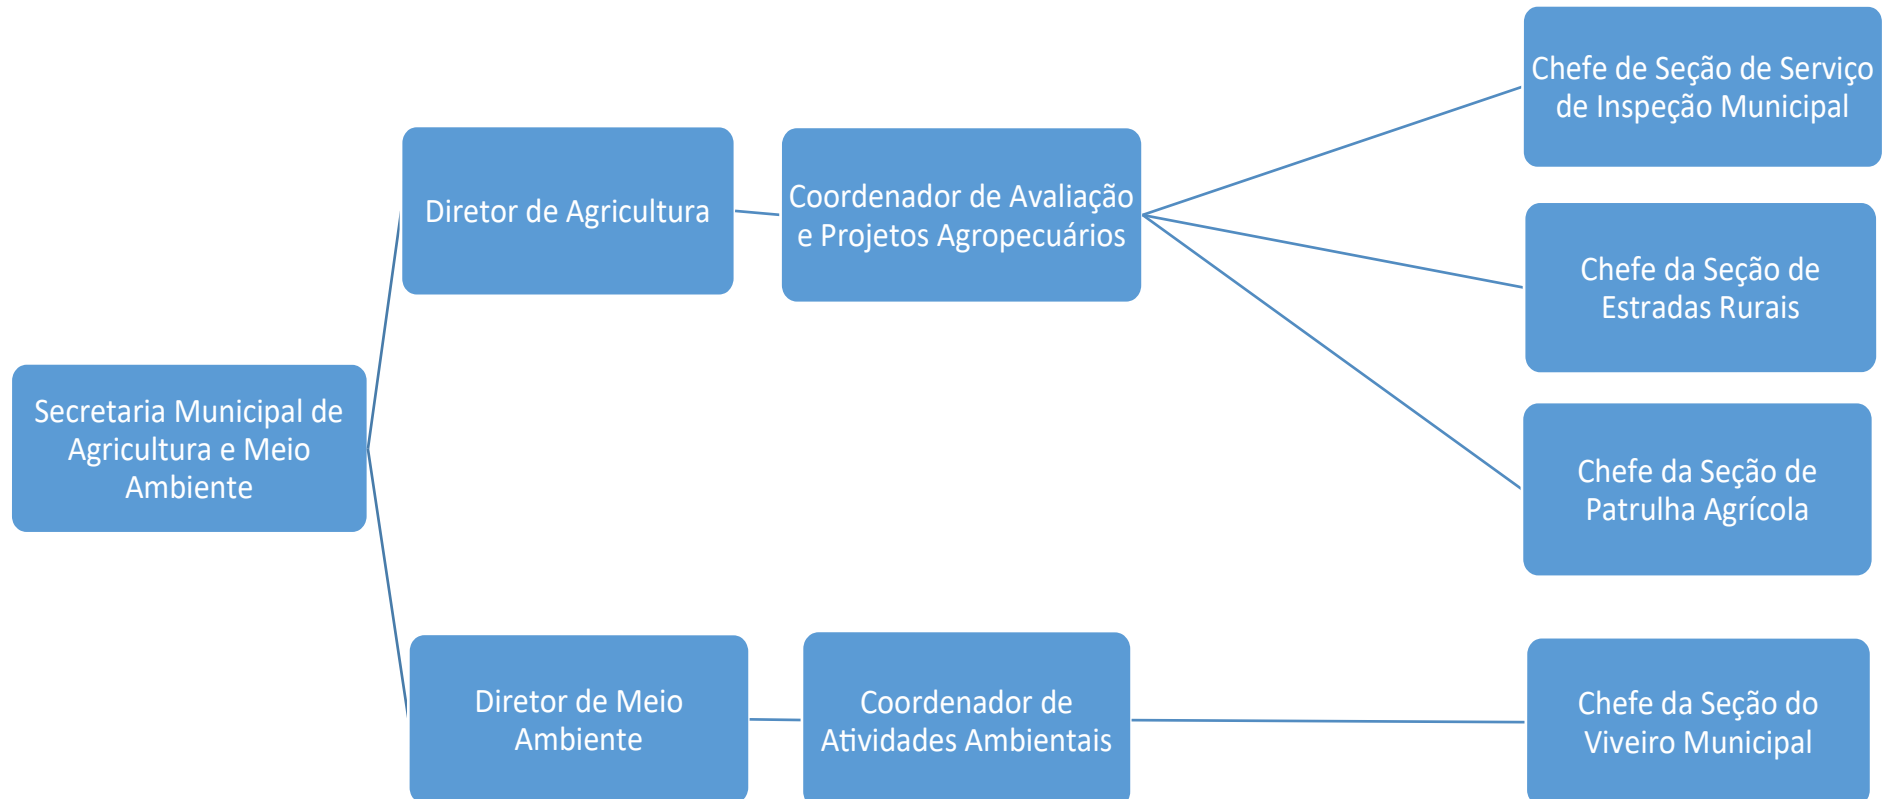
Secretaria Municipal de Agricultura e Meio Ambiente

Diretor de Agricultura

Coordenador de Avaliação e Projetos Agropecuários

Chefe de Seção de Serviço de Inspeção Municipal

Chefe da Seção de Estradas Rurais

Chefe da Seção de Patrulha Agrícola

Diretor de Meio Ambiente

Coordenador de Atividades Ambientais

Chefe da Seção do Viveiro Municipal